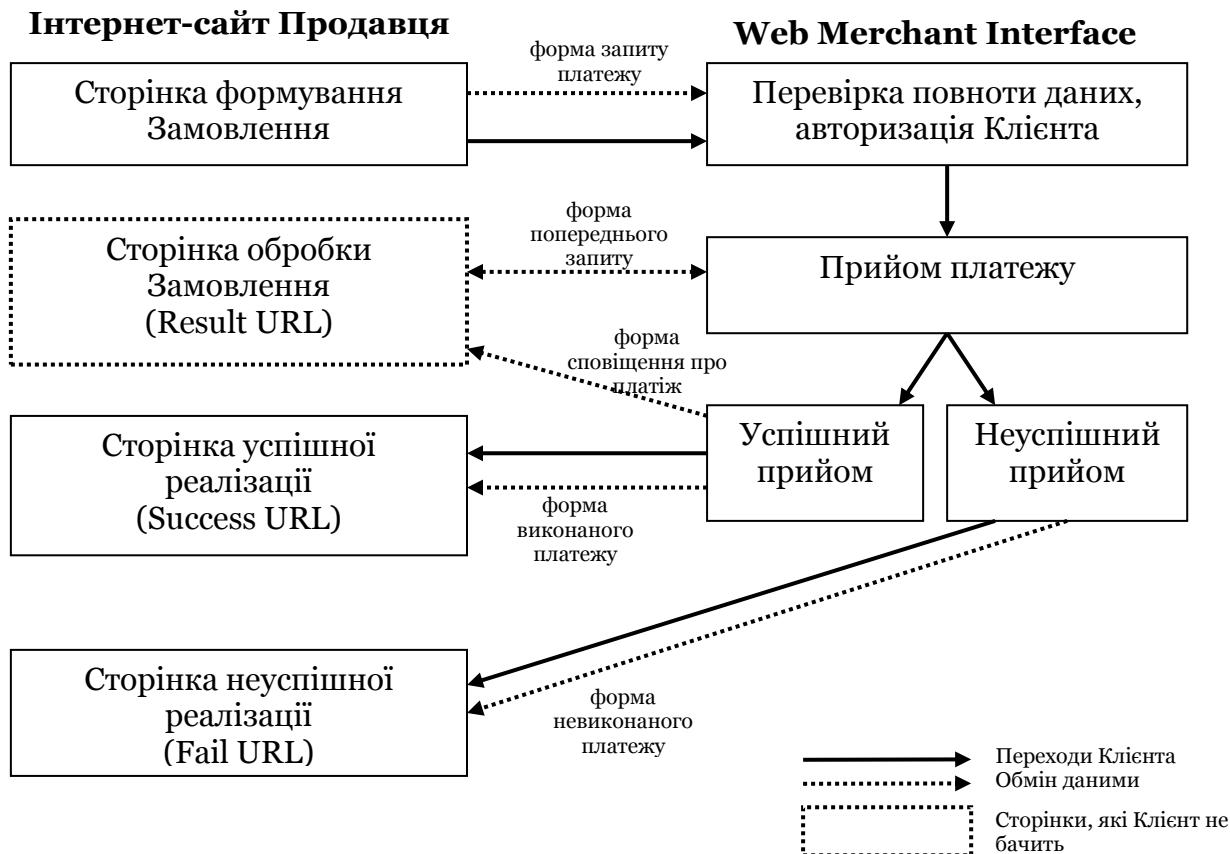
Інтернет-сайт Продавця

Web Merchant Interface

форма запиту платежу

Сторінка формування Замовлення

Перевірка повноти даних, авторизація Клієнта

форма попереднього запиту

Сторінка обробки Замовлення (Result URL)

Прийом платежу

форма сповіщення про платіж

Сторінка успішної реалізації (Success URL)

Успішний прийом

Неуспішний прийом

форма виконаного платежу

Сторінка неуспішної реалізації (Fail URL)

форма невиконаного платежу

Переходи Клієнта
Обмін даними
Сторінки, які Клієнт не бачить